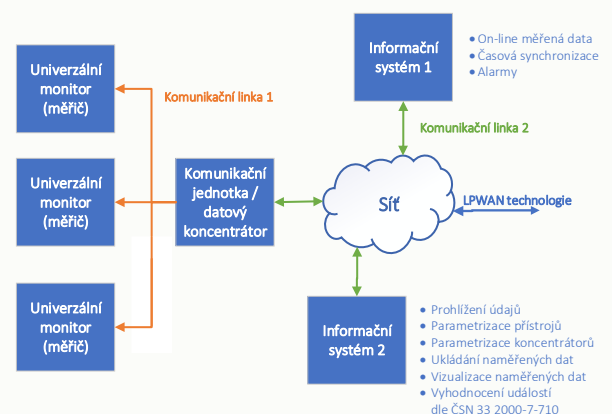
Univerzální monitor (měřič)

Univerzální monitor (měřič)

Univerzální monitor (měřič)

Komunikační linka 1

Komunikační jednotka / datový koncentrátor

Informační systém 1

On-line měřená data
Časová synchronizace
Alarmy

Komunikační linka 2

Síť

LPWAN technologie

Informační systém 2

Prohlížení údajů
Parametrizace přístrojů
Parametrizace koncentrátorů
Ukládání naměřených dat
Vizualizace naměřených dat
Vyhodnocení událostí dle ČSN 33 2000-7-710